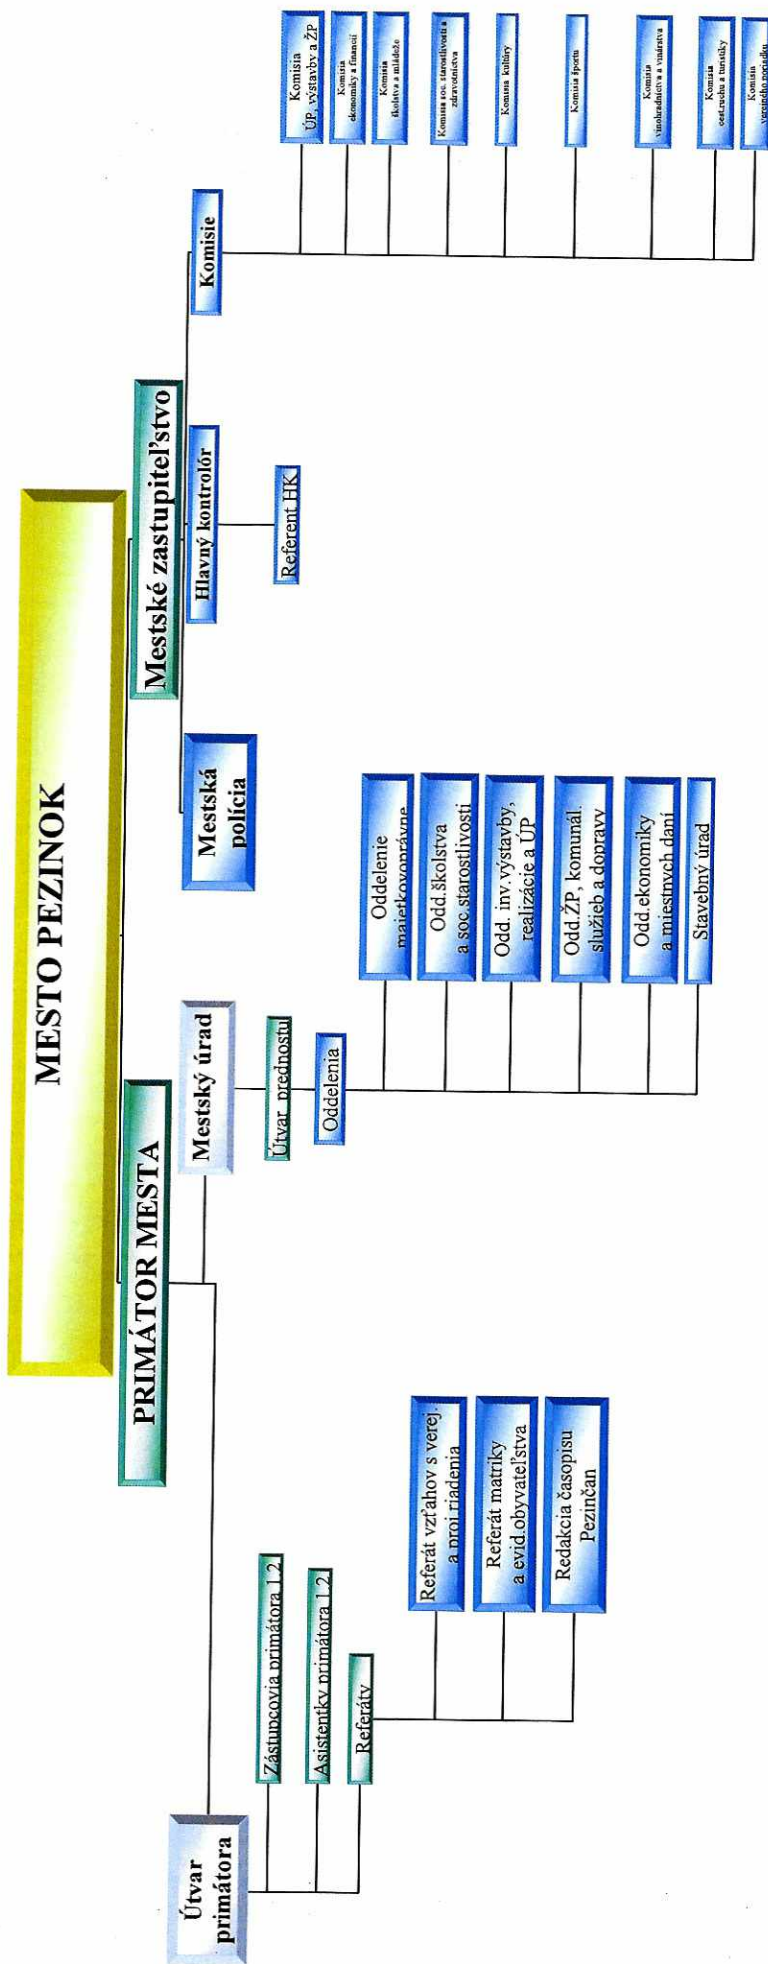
MESTO PEZINOK

PRIMÁTOR MESTA

Mestské zastupiteľstvo

Útvar primátora

Zástupcovia primátora 1,2

Asistentky primátora 1,2

Referáty

Referát vzťahov s verej. a proj.riadenia

Referát matriky a evid.obyvateľstva

Redakcia časopisu Pezinčan

Mestský úrad

Útvar prednostu

Oddelenia

Oddelenie majetkovoprávne

Odd.školstva a soc.starostlivosti

Odd. inv.výstavby, realizácie a ÚP

Odd.ŽP, komunál. služieb a dopravy

Odd.ekonomiky a miestnych daní

Stavebný úrad

Mestská polícia

Hlavný kontrolór

Referent HK

Komisie

Komisia ÚP, výstavby a ŽP

Komisia ekonomiky a financií

Komisia školstva a mládeže

Komisia soc. starostlivosti a zdravotníctva

Komisia kultúry

Komisia športu

Komisia vinohradníctva a vinárstva

Komisia cestovného ruchu a turistiky

Komisia verejného poriadku